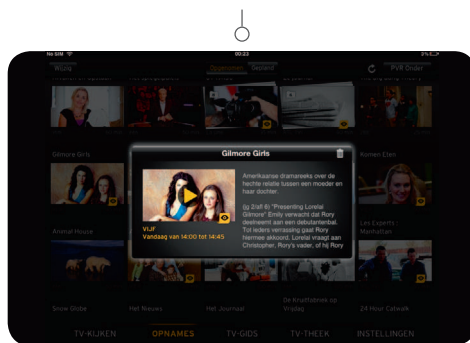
No SIM
00:23
Huis
Opgenomen
Gepland
PVR Order
Gilmore Girls
Komen Eten
Gilmore Girls
Amerikaanse dramareeks over de hechte relatie tussen een moeder en haar dochter.
(lg 2/afl 6) "Presenting Lorelai Gilmore" Emily verwacht dat Rory deelneemt aan een debutantenbal. Tot ieders verrassing gaat Rory Hermes akkoord. Lorelai vraagt aan Christopher, Rory's vader, of hij Rory
VIJF
Vandaag van 14:00 tot 14:45
Animal House
Las Expert Manhattan
Snow Globe
Het Nieuws
Het Journaal
De Knoffelbende op Vrijdag
24 Hour Catwalk
TV-KIJKEN
OPNAMES
TV-GIDS
TV-THEEK
INSTELLINGEN